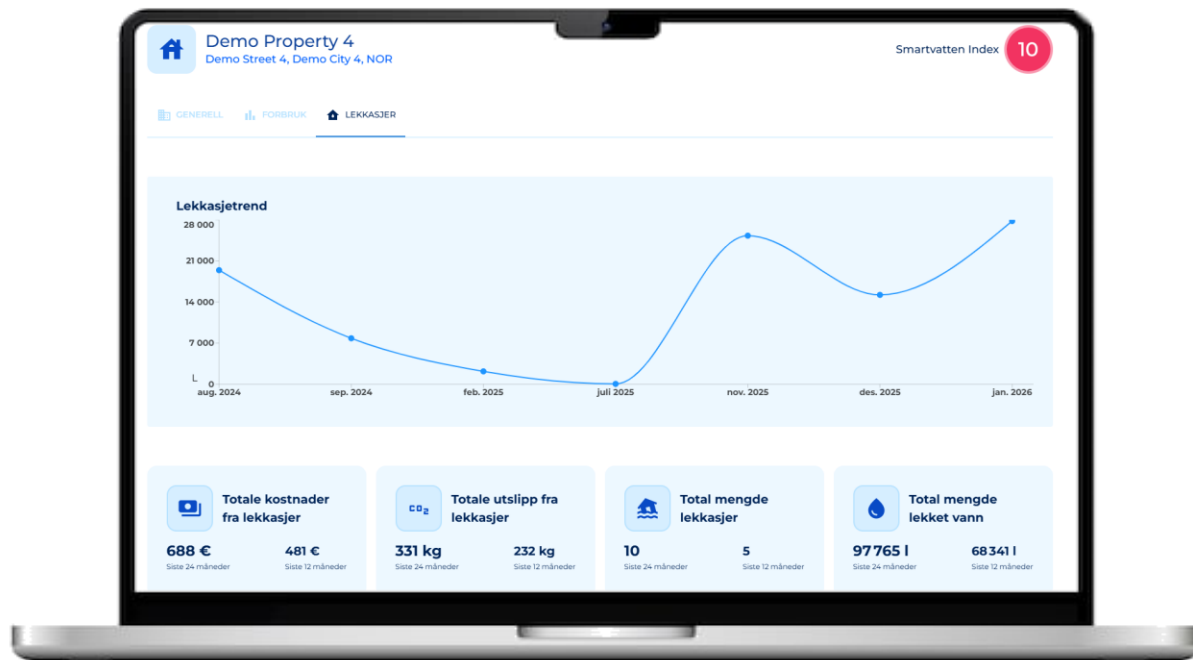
Demo Property 4
Demo Street 4, Demo City 4, NOR

Smartvatten Index 10

GENERELL FORBRUK LEKKASJER

Lekkasjetrend

28 000
21 000
14 000
7 000
L 0

aug. 2024 sep. 2024 feb. 2025 juli 2025 nov. 2025 des. 2025 jan. 2026

Totale kostnader fra lekkasjer
688 € Siste 24 måneder
481 € Siste 12 måneder

$CO_2$ Totale utslipp fra lekkasjer
331 kg Siste 24 måneder
232 kg Siste 12 måneder

Total mengde lekkasjer
10 Siste 24 måneder
5 Siste 12 måneder

Total mengde lekket vann
97 765 l Siste 24 måneder
68 341 l Siste 12 måneder